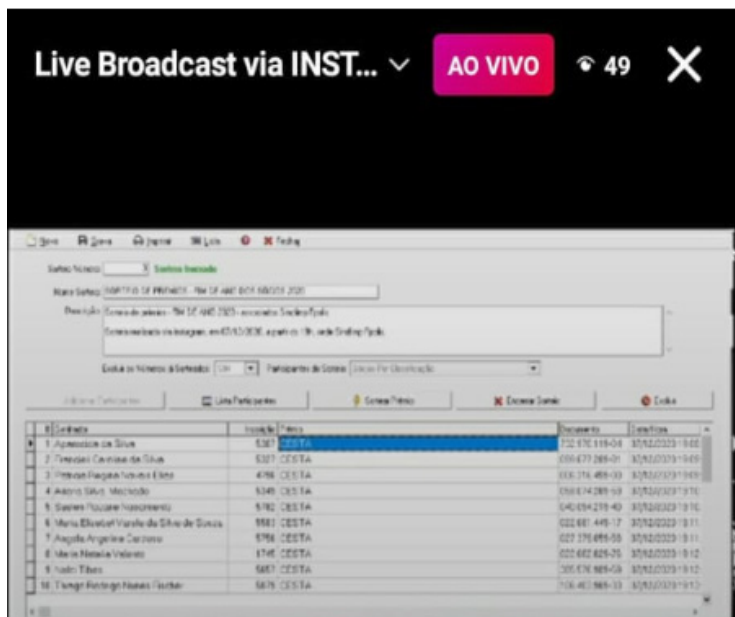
Live Broadcast via INST... ∨ AO VIVO 49 ✕

Novo Salvar Imprimir Lista Fechar

Sorteio Número: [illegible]

Nome Sorteio: SORTEIO DE PRÊMIOS - FIM DE ANO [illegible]

Descrição: Sorteio de prêmios - FIM DE ANO 2020 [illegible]

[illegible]

Escolha os Números Sorteados: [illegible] Participantes do Sorteio: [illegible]

Adicionar Participantes | Lista Participantes | Sortear Prêmio | Encerrar Sorteio | Excluir

| # | Sorteado | Inscrição | Prêmio | Documento | Data/Hora |
|---|---|---|---|---|---|
| 1 | Aparecida da Silva | 5307 | CESTA | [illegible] | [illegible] |
| 2 | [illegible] da Silva | 5327 | CESTA | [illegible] | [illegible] |
| 3 | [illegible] | 4786 | CESTA | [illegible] | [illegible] |
| 4 | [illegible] Silva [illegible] | 5345 | CESTA | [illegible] | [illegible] |
| 5 | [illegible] Nascimento | 5782 | CESTA | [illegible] | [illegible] |
| 6 | Maria Elisabet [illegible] da Silva de Souza | 5583 | CESTA | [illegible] | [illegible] |
| 7 | Angela Angelina Cardoso | 5756 | CESTA | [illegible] | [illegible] |
| 8 | Maria Natalia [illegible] | 1745 | CESTA | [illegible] | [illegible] |
| 9 | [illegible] Tiburo | 5857 | CESTA | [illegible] | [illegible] |
| 10 | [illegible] | 5879 | CESTA | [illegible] | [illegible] |